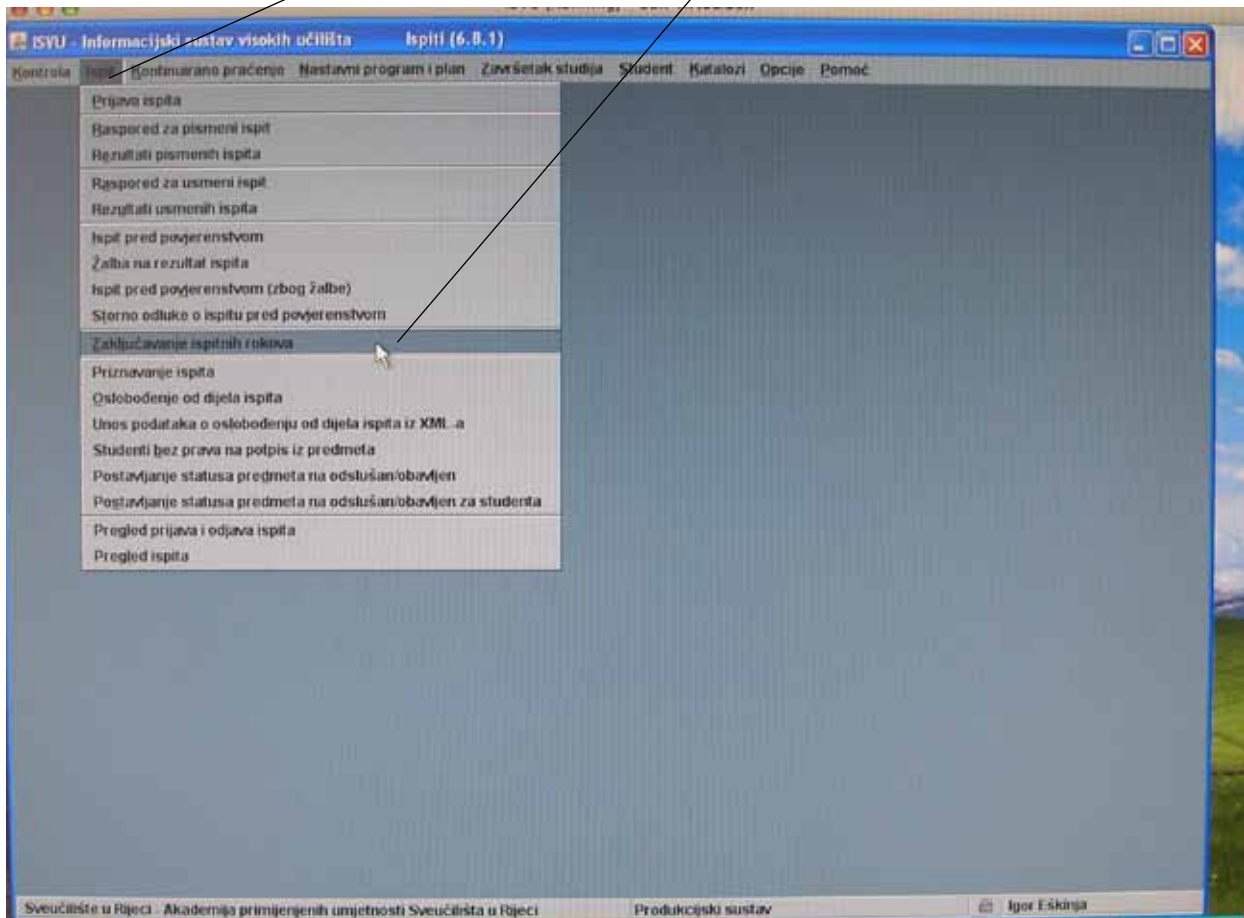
ISVU - Informacijski sustav visokih učilišta Ispiti (6.8.1)

Kontrola Ispiti Kontinuirano praćenje Nastavni program i plan Završetak studija Student Katalozi Opcije Pomoć

Prijava ispita
Raspored za pismeni ispit
Rezultati pismenih ispita
Raspored za usmeni ispit
Rezultati usmenih ispita
Ispit pred povjerenstvom
Žalba na rezultat ispita
Ispit pred povjerenstvom (zbog žalbe)
Storno odluke o ispitu pred povjerenstvom
Zaključavanje ispitnih rokova
Priznavanje ispita
Oslobođenje od dijela ispita
Unos podataka o oslobođenju od dijela ispita iz XML-a
Studenti bez prava na potpis iz predmeta
Postavljanje statusa predmeta na odslušan/obavljen
Postavljanje statusa predmeta na odslušan/obavljen za studenta
Pregled prijava i odjava ispita
Pregled ispita

Sveučilište u Rijeci - Akademija primijenjenih umjetnosti Sveučilišta u Rijeci Produkcijski sustav Igor Eškinja